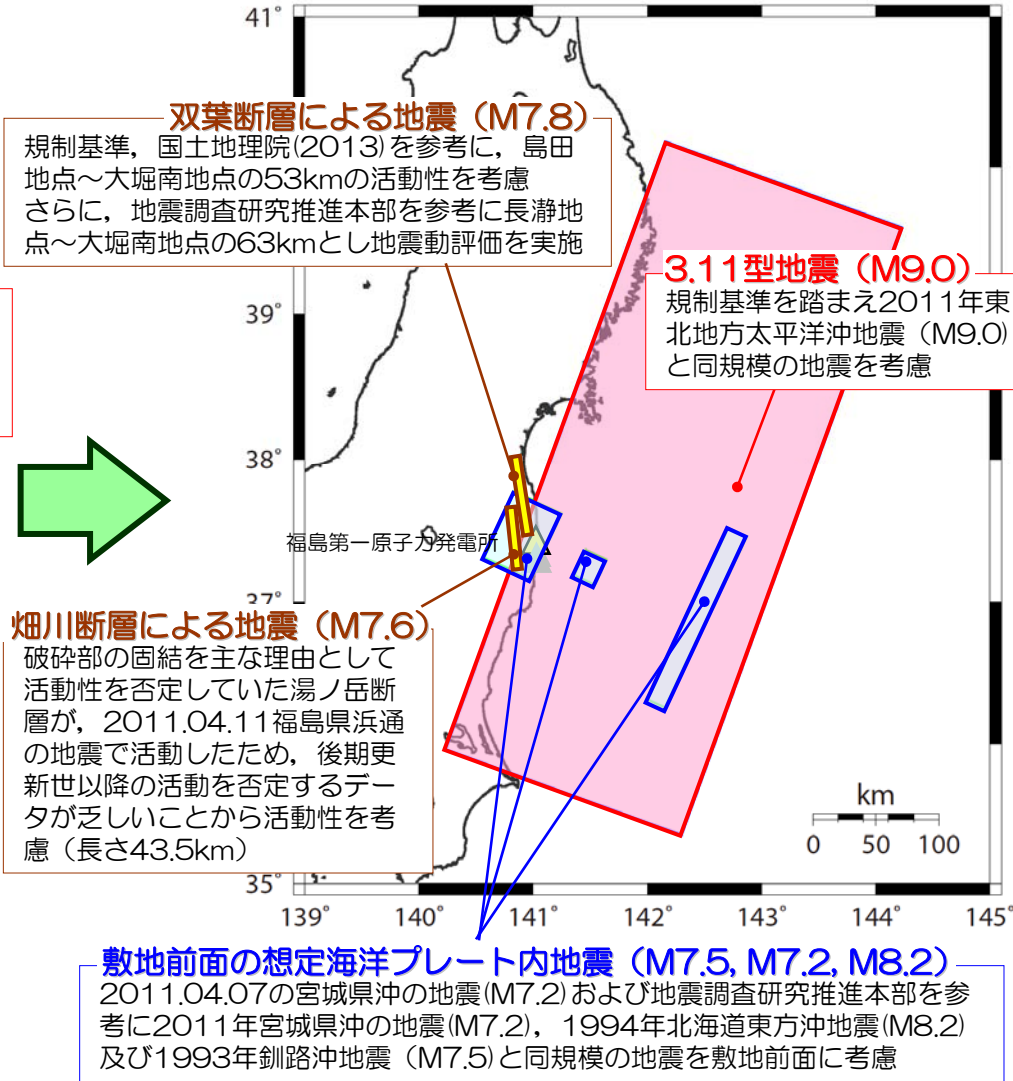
41°

双葉断層による地震（M7.8）
規制基準，国土地理院(2013)を参考に，島田地点～大堀南地点の53kmの活動性を考慮
さらに，地震調査研究推進本部を参考に長瀞地点～大堀南地点の63kmとし地震動評価を実施

3.11型地震（M9.0）
規制基準を踏まえ2011年東北地方太平洋沖地震（M9.0）と同規模の地震を考慮

39°

38°

福島第一原子力発電所

37°

畑川断層による地震（M7.6）
破砕部の固結を主な理由として活動性を否定していた湯ノ岳断層が，2011.04.11福島県浜通の地震で活動したため，後期更新世以降の活動を否定するデータが乏しいことから活動性を考慮（長さ43.5km）

km
0 50 100

35°

139° 140° 141° 142° 143° 144° 145°

敷地前面の想定海洋プレート内地震（M7.5, M7.2, M8.2）
2011.04.07の宮城県沖の地震(M7.2)および地震調査研究推進本部を参考に2011年宮城県沖の地震(M7.2)，1994年北海道東方沖地震(M8.2)及び1993年釧路沖地震（M7.5)と同規模の地震を敷地前面に考慮